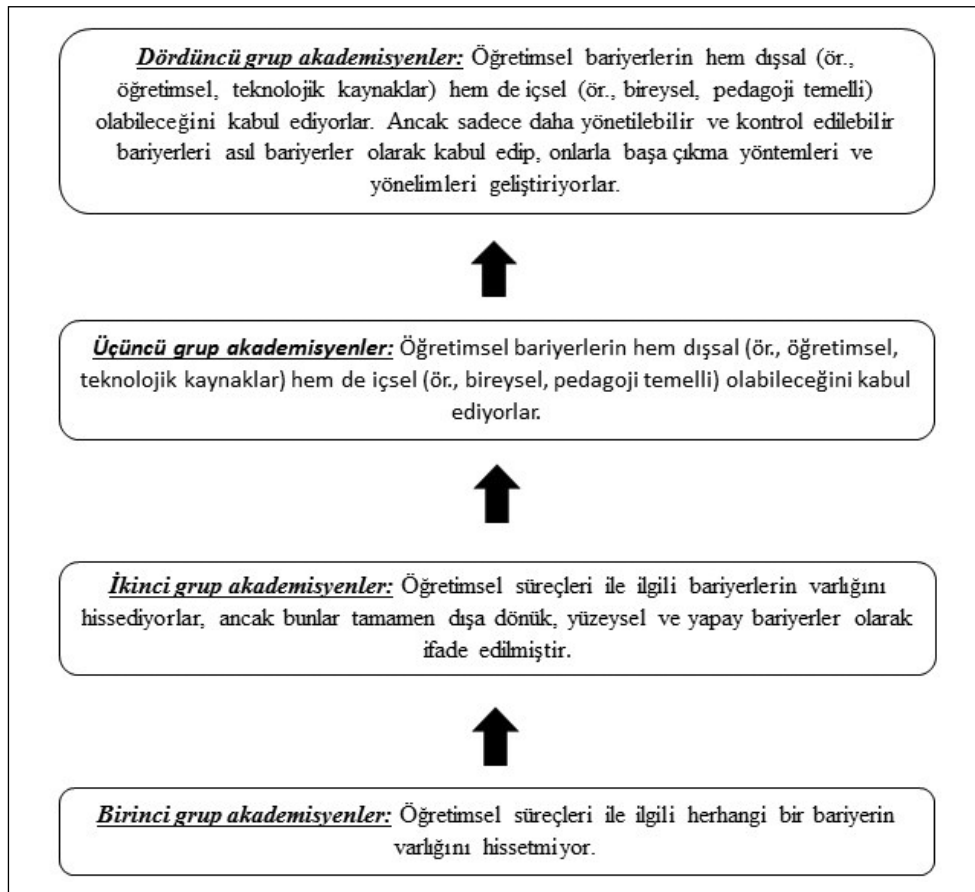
***Dördüncü grup akademisyenler:*** Öğretimsel bariyerlerin hem dışsal (ör., öğretimsel, teknolojik kaynaklar) hem de içsel (ör., bireysel, pedagoji temelli) olabileceğini kabul ediyorlar. Ancak sadece daha yönetilebilir ve kontrol edilebilir bariyerleri asıl bariyerler olarak kabul edip, onlarla başa çıkma yöntemleri ve yönelimleri geliştiriyorlar.

***Üçüncü grup akademisyenler:*** Öğretimsel bariyerlerin hem dışsal (ör., öğretimsel, teknolojik kaynaklar) hem de içsel (ör., bireysel, pedagoji temelli) olabileceğini kabul ediyorlar.

***İkinci grup akademisyenler:*** Öğretimsel süreçleri ile ilgili bariyerlerin varlığını hissediyorlar, ancak bunlar tamamen dışa dönük, yüzeysel ve yapay bariyerler olarak ifade edilmiştir.

***Birinci grup akademisyenler:*** Öğretimsel süreçleri ile ilgili herhangi bir bariyerin varlığını hissetmiyor.